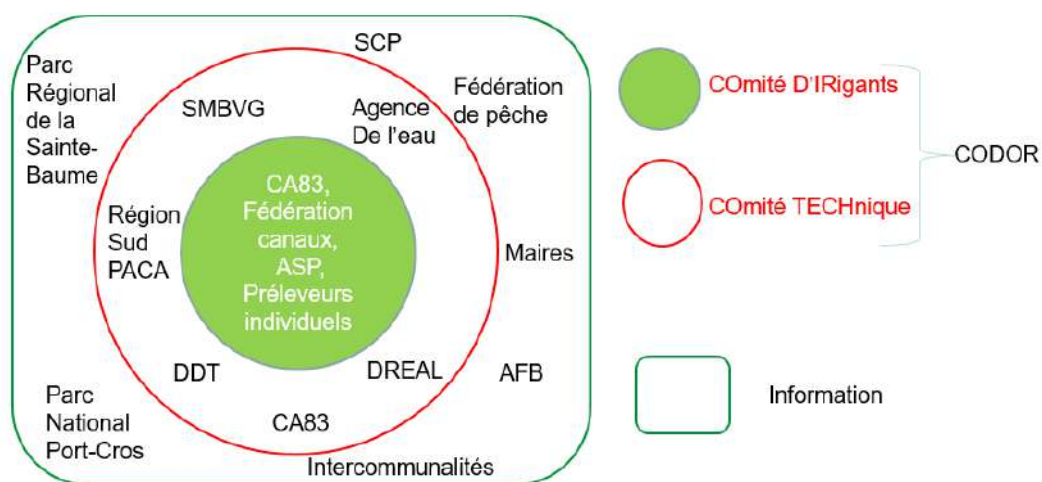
Parc Régional de la Sainte-Baume

SCP

Fédération de pêche

SMBVG

Agence De l'eau

CA83, Fédération canaux, ASP, Préleveurs individuels

Région Sud PACA

Maires

DDT

DREAL

AFB

CA83

Parc National Port-Cros

Intercommunalités

COmité D'IRigants

COmité TECHnique

CODOR

Information